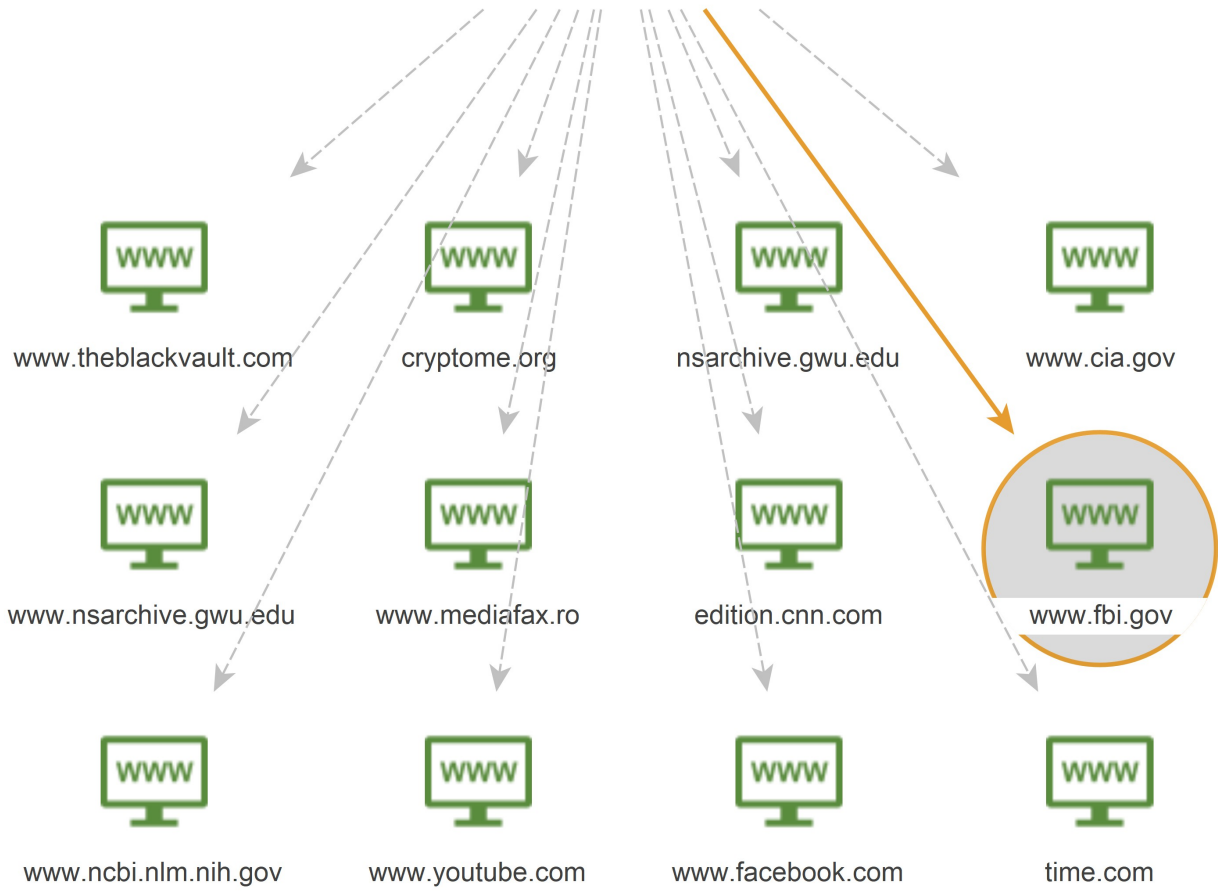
WWW
www.theblackvault.com

WWW
cryptome.org

WWW
nsarchive.gwu.edu

WWW
www.cia.gov

WWW
www.nsarchive.gwu.edu

WWW
www.mediafax.ro

WWW
edition.cnn.com

WWW
www.fbi.gov

WWW
www.ncbi.nlm.nih.gov

WWW
www.youtube.com

WWW
www.facebook.com

WWW
time.com